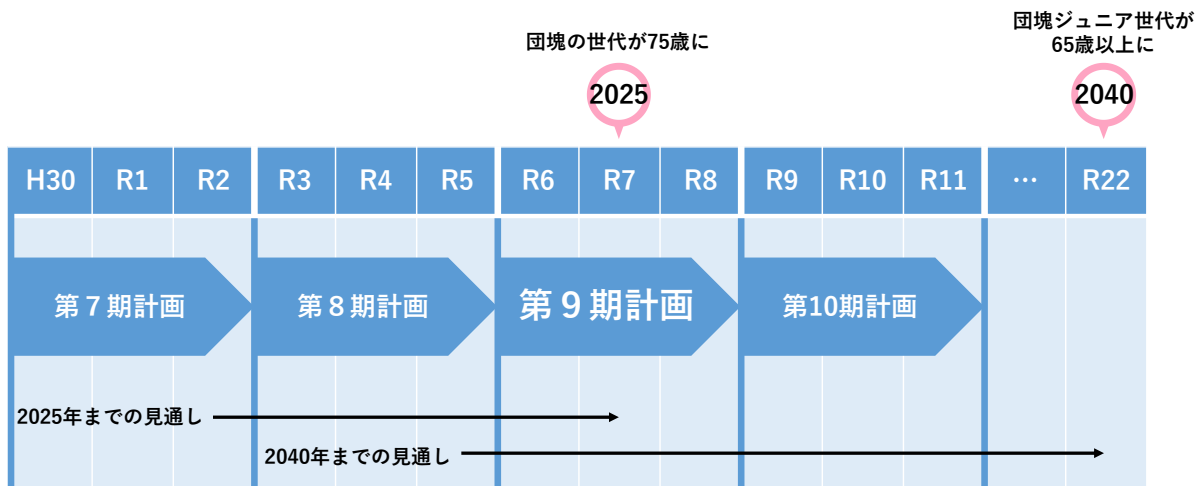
団塊の世代が75歳に

2025

団塊ジュニア世代が65歳以上に

2040

| H30 | R1 | R2 | R3 | R4 | R5 | R6 | R7 | R8 | R9 | R10 | R11 | … | R22 |
|---|---|---|---|---|---|---|---|---|---|---|---|---|---|

第７期計画

第８期計画

第９期計画

第10期計画

2025年までの見通し

2040年までの見通し